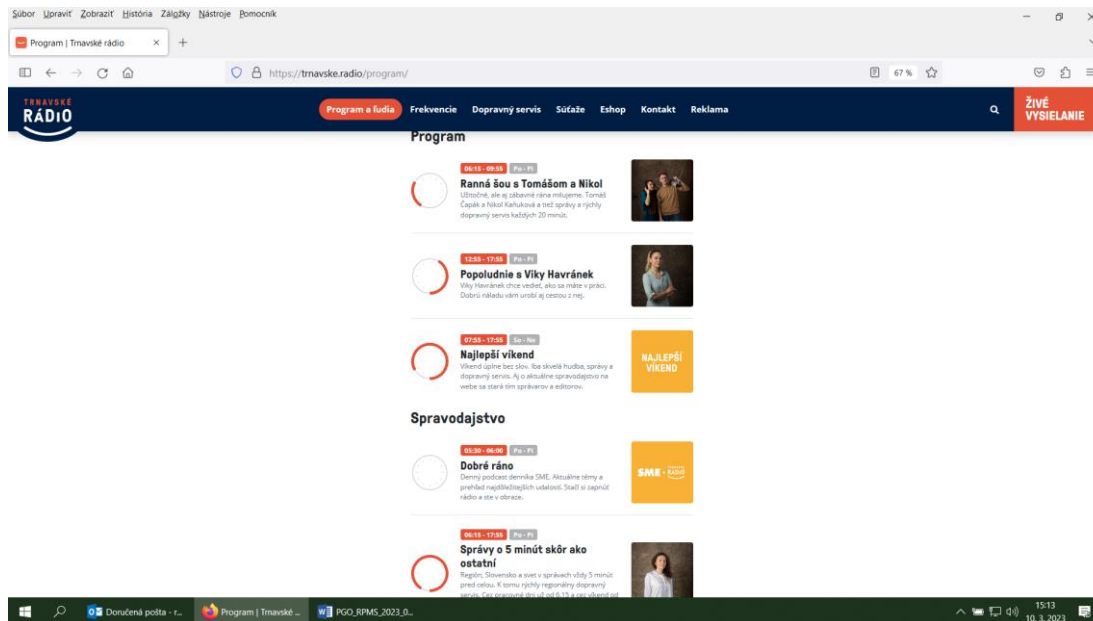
Súbor Upraviť Zobraziť História Záložky Nástroje Pomocník

Program | Trnavské rádio

https://trnavske.radio/program/

67 %

TRNAVSKÉ RÁDIO

Program a ľudia Frekvencie Dopravný servis Súťaže Eshop Kontakt Reklama

ŽIVÉ VYSIELANIE

Program

06:15 - 09:55 Po - Pi
Ranná šou s Tomášom a Nikol
Ultročné, ale aj zábavné rána milujeme. Tomáš Čapák a Nikol Kaňuková a tiež správy a rýchly dopravný servis každých 20 minút.

12:55 - 17:55 Po - Pi
Popoludnie s Viky Havránek
Viky Havránek chce vedieť, ako sa máte v práci. Dobrú náladu vám urobí aj cestou z nej.

07:55 - 17:55 So - Ne
Najlepší víkend
Víkend úplne bez slov. Iba skvelá hudba, správy a dopravný servis. Aj o aktuálne spravodajstvo na webe sa stará tím správarov a editorov.

NAJLEPŠÍ VÍKEND

Spravodajstvo

05:30 - 06:00 Po - Pi
Dobré ráno
Denný podcast denníka SME. Aktuálne témy a prehľad najdôležitejších udalostí. Stačí si zapnúť rádio a ste v obraze.

SME RÁDIO

06:15 - 17:55 Po - Pi
Správy o 5 minút skôr ako ostatní
Región, Slovensko a svet v správach vždy 5 minút pred celou. K tomu rýchly regionálny dopravný servis. Cez pracovné dni už od 6:15 a cez víkend od

Doručená pošta - r... Program | Trnavské ... PGO_RPMS_2023_0...

15:13
10. 3. 2023